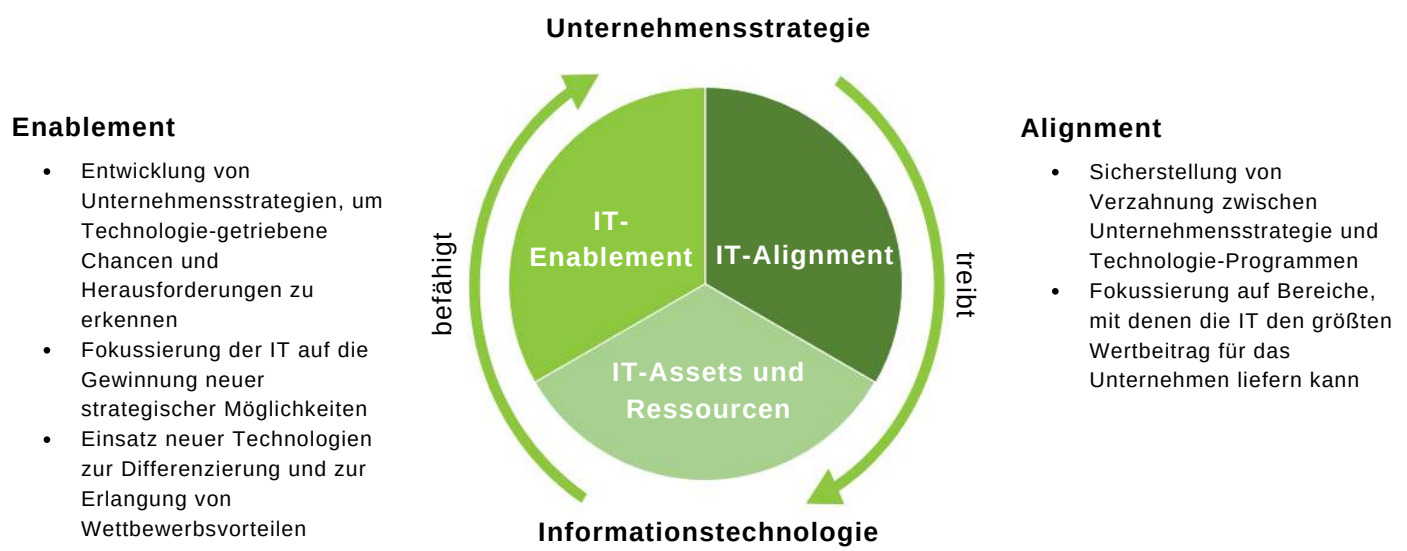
Unternehmensstrategie

Enablement

- Entwicklung von Unternehmensstrategien, um Technologie-getriebene Chancen und Herausforderungen zu erkennen
- Fokussierung der IT auf die Gewinnung neuer strategischer Möglichkeiten
- Einsatz neuer Technologien zur Differenzierung und zur Erlangung von Wettbewerbsvorteilen

befähigt

IT-Enablement

IT-Alignment

IT-Assets und Ressourcen

treibt

Alignment

- Sicherstellung von Verzahnung zwischen Unternehmensstrategie und Technologie-Programmen
- Fokussierung auf Bereiche, mit denen die IT den größten Wertbeitrag für das Unternehmen liefern kann

Informationstechnologie